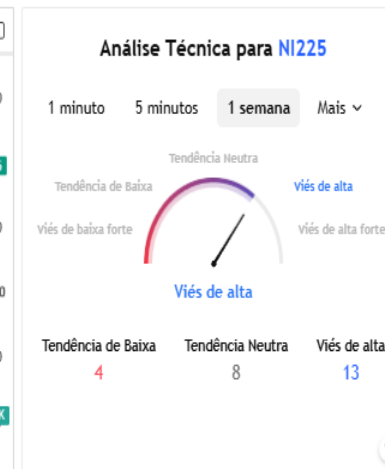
Análise Técnica para NI225

1 minuto
5 minutos
1 semana
Mais

Tendência Neutra
Tendência de Baixa
Viés de alta
Viés de baixa forte
Viés de alta forte

Viés de alta

| Tendência de Baixa | Tendência Neutra | Viés de alta |
|---|---|---|
| 4 | 8 | 13 |